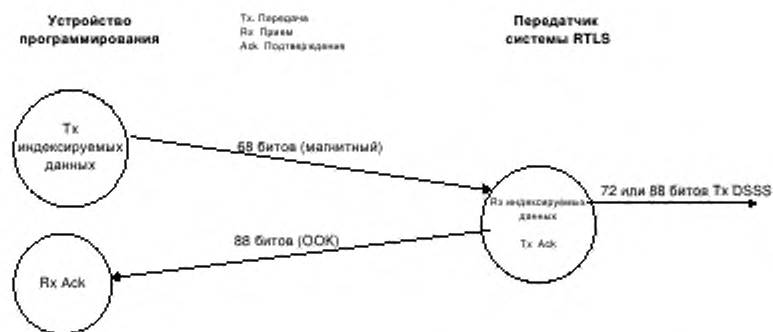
Устройство программирования

Tx. Передача
Rx Прием
Ack Подтверждение

Передатчик системы RTLS

Tx индексируемых данных

68 битов (магнитный)

Rx индексируемых данных

Tx Ack

72 или 88 битов Tx DSSS

88 битов (OOK)

Rx Ack